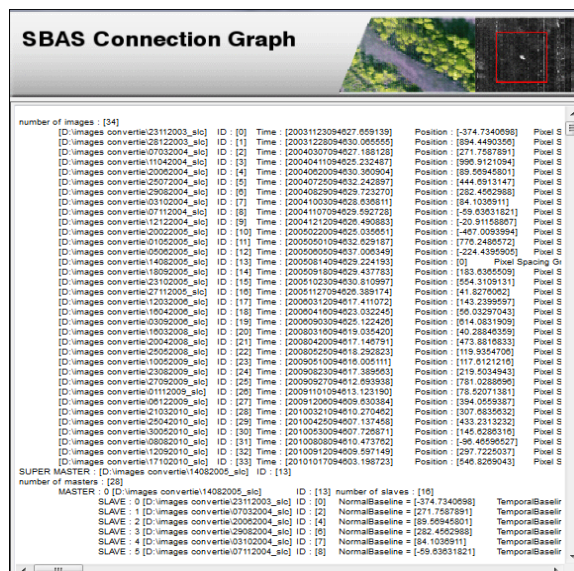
SBAS Connection Graph

number of images : [34]
[D:\images convertie\23112003_slc] ID : [0] Time : [20031123094627.659139] Position : [-374.7340698] Pixel S
[D:\images convertie\28122003_slc] ID : [1] Time : [20031228094630.065555] Position : [894.4490356] Pixel S
[D:\images convertie\07032004_slc] ID : [2] Time : [20040307094627.188128] Position : [271.7587891] Pixel S
[D:\images convertie\11042004_slc] ID : [3] Time : [20040411094625.232487] Position : [996.9121094] Pixel S
[D:\images convertie\20062004_slc] ID : [4] Time : [20040620094630.360904] Position : [89.56945801] Pixel S
[D:\images convertie\25072004_slc] ID : [5] Time : [20040725094632.242897] Position : [444.6913147] Pixel S
[D:\images convertie\29082004_slc] ID : [6] Time : [20040829094629.723270] Position : [282.4562988] Pixel S
[D:\images convertie\03102004_slc] ID : [7] Time : [20041003094628.636811] Position : [84.1036911] Pixel S
[D:\images convertie\07112004_slc] ID : [8] Time : [20041107094629.592728] Position : [-59.63631821] Pixel S
[D:\images convertie\12122004_slc] ID : [9] Time : [20041212094626.490883] Position : [-20.91158867] Pixel S
[D:\images convertie\20022005_slc] ID : [10] Time : [20050220094625.035651] Position : [-467.0093994] Pixel S
[D:\images convertie\01052005_slc] ID : [11] Time : [20050501094632.629187] Position : [776.2486572] Pixel S
[D:\images convertie\05062005_slc] ID : [12] Time : [20050605094637.006349] Position : [-224.4395905] Pixel S
[D:\images convertie\14082005_slc] ID : [13] Time : [20050814094629.224193] Position : [0] Pixel Spacing G
[D:\images convertie\18092005_slc] ID : [14] Time : [20050918094629.437783] Position : [183.6365509] Pixel S
[D:\images convertie\23102005_slc] ID : [15] Time : [20051023094630.810997] Position : [554.3109131] Pixel S
[D:\images convertie\27112005_slc] ID : [16] Time : [20051127094628.389174] Position : [41.8276062] Pixel S
[D:\images convertie\12032006_slc] ID : [17] Time : [20060312094617.411072] Position : [143.2399597] Pixel S
[D:\images convertie\16042006_slc] ID : [18] Time : [20060416094623.032245] Position : [56.03297043] Pixel S
[D:\images convertie\03092006_slc] ID : [19] Time : [20060903094625.122426] Position : [614.0831909] Pixel S
[D:\images convertie\16032008_slc] ID : [20] Time : [20080316094629.035420] Position : [40.28846359] Pixel S
[D:\images convertie\20042008_slc] ID : [21] Time : [20080420094617.146791] Position : [473.8816833] Pixel S
[D:\images convertie\25052008_slc] ID : [22] Time : [20080525094618.292823] Position : [119.9354706] Pixel S
[D:\images convertie\10052009_slc] ID : [23] Time : [20090510094609.005111] Position : [117.6121216] Pixel S
[D:\images convertie\23082009_slc] ID : [24] Time : [20090823094617.389563] Position : [219.5034943] Pixel S
[D:\images convertie\27092009_slc] ID : [25] Time : [20090927094612.693938] Position : [781.0288696] Pixel S
[D:\images convertie\01112009_slc] ID : [26] Time : [20091101094613.123190] Position : [78.52071381] Pixel S
[D:\images convertie\06122009_slc] ID : [27] Time : [20091206094609.630384] Position : [394.0659387] Pixel S
[D:\images convertie\21032010_slc] ID : [28] Time : [20100321094610.270462] Position : [307.6835632] Pixel S
[D:\images convertie\25042010_slc] ID : [29] Time : [20100425094607.137458] Position : [433.2313232] Pixel S
[D:\images convertie\30052010_slc] ID : [30] Time : [20100530094607.726871] Position : [146.6285316] Pixel S
[D:\images convertie\08082010_slc] ID : [31] Time : [20100808094610.473762] Position : [-96.46596527] Pixel S
[D:\images convertie\12092010_slc] ID : [32] Time : [20100912094609.597149] Position : [297.7225037] Pixel S
[D:\images convertie\17102010_slc] ID : [33] Time : [20101017094603.198723] Position : [546.8269043] Pixel S
SUPER MASTER : [D:\images convertie\14082005_slc] ID : [13]
number of masters : [28]
MASTER : 0 [D:\images convertie\14082005_slc] ID : [13] number of slaves : [16]
SLAVE : 0 [D:\images convertie\23112003_slc] ID : [0] NormalBaseline = [-374.7340698] TemporalBaseline
SLAVE : 1 [D:\images convertie\07032004_slc] ID : [2] NormalBaseline = [271.7587891] TemporalBaseline
SLAVE : 2 [D:\images convertie\20062004_slc] ID : [4] NormalBaseline = [89.56945801] TemporalBaseline
SLAVE : 3 [D:\images convertie\29082004_slc] ID : [6] NormalBaseline = [282.4562988] TemporalBaseline
SLAVE : 4 [D:\images convertie\03102004_slc] ID : [7] NormalBaseline = [84.1036911] TemporalBaseline
SLAVE : 5 [D:\images convertie\07112004_slc] ID : [8] NormalBaseline = [-59.63631821] TemporalBaseline